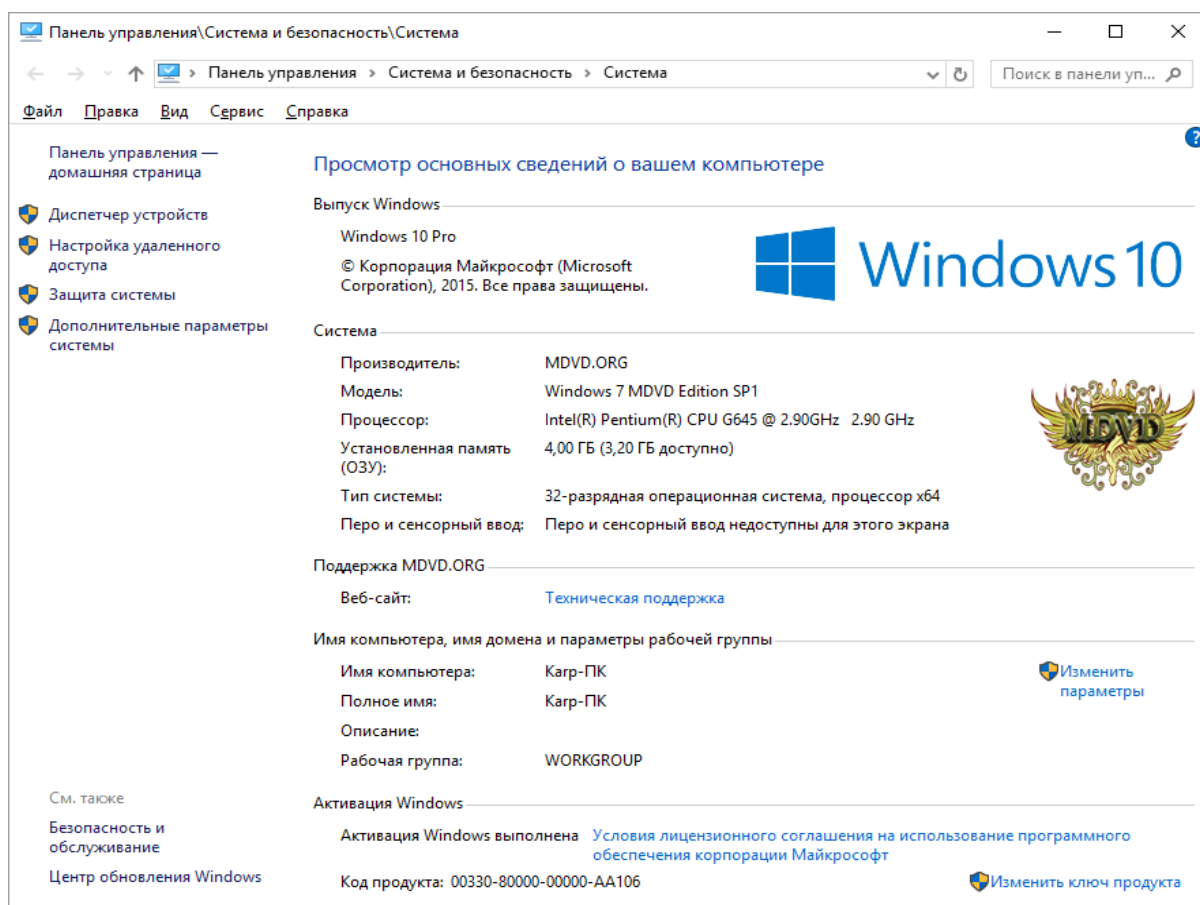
Панель управления\Система и безопасность\Система

Панель управления › Система и безопасность › Система

Поиск в панели уп...

Файл Правка Вид Сервис Справка

Панель управления — домашняя страница

Диспетчер устройств

Настройка удаленного доступа

Защита системы

Дополнительные параметры системы

Просмотр основных сведений о вашем компьютере

Выпуск Windows

Windows 10 Pro

© Корпорация Майкрософт (Microsoft Corporation), 2015. Все права защищены.

Windows 10

Система

| | |
|---|---|
| Производитель: | MDVD.ORG |
| Модель: | Windows 7 MDVD Edition SP1 |
| Процессор: | Intel(R) Pentium(R) CPU G645 @ 2.90GHz 2.90 GHz |
| Установленная память (ОЗУ): | 4,00 ГБ (3,20 ГБ доступно) |
| Тип системы: | 32-разрядная операционная система, процессор x64 |
| Перо и сенсорный ввод: | Перо и сенсорный ввод недоступны для этого экрана |

MDVD

Поддержка MDVD.ORG

Веб-сайт: Техническая поддержка

Имя компьютера, имя домена и параметры рабочей группы

| | |
|---|---|
| Имя компьютера: | Karp-ПК |
| Полное имя: | Karp-ПК |
| Описание: | |
| Рабочая группа: | WORKGROUP |

Изменить параметры

См. также

Безопасность и обслуживание

Центр обновления Windows

Активация Windows

Активация Windows выполнена Условия лицензионного соглашения на использование программного обеспечения корпорации Майкрософт

Код продукта: 00330-80000-00000-AA106

Изменить ключ продукта